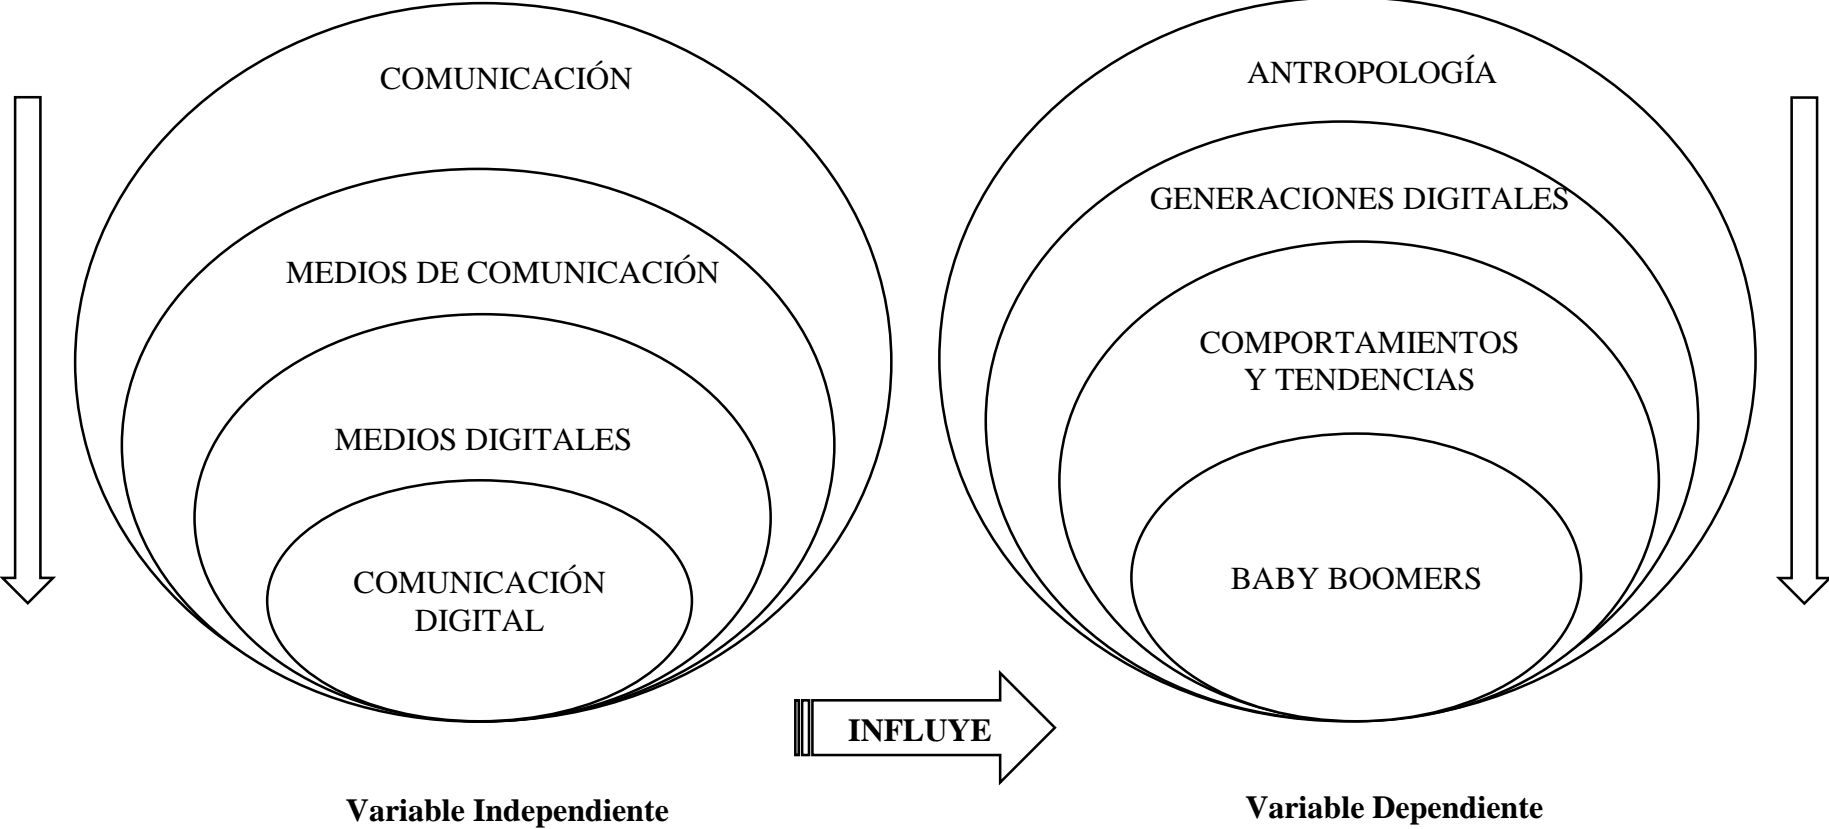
COMUNICACIÓN

MEDIOS DE COMUNICACIÓN

MEDIOS DIGITALES

COMUNICACIÓN DIGITAL

ANTROPOLOGÍA

GENERACIONES DIGITALES

COMPORTAMIENTOS Y TENDENCIAS

BABY BOOMERS

INFLUYE

Variable Independiente

Variable Dependiente